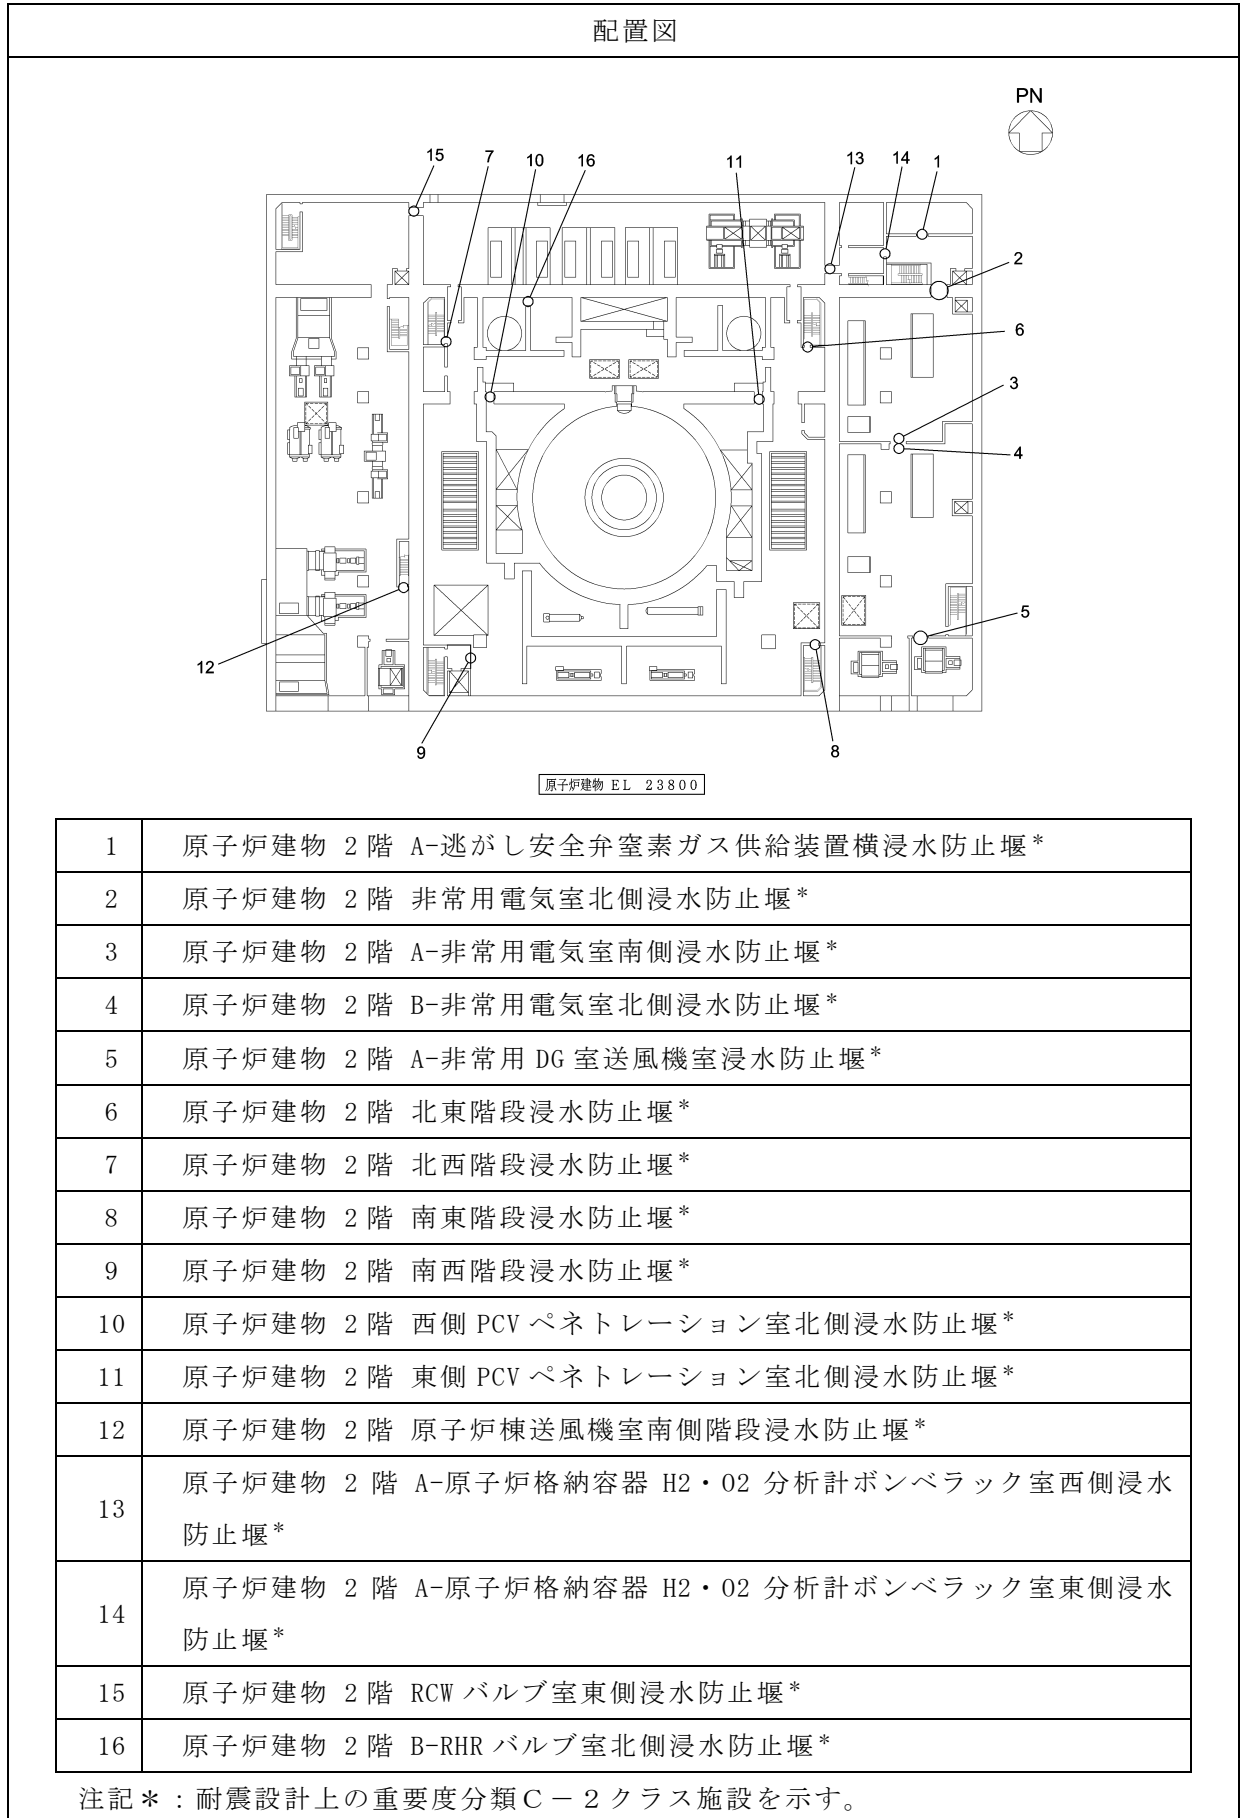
配置図

PN

15 7 10 16 11 13 14 1

2

6

3

4

5

12

9

8

原子炉建物 EL 23800

| 1 | 原子炉建物 2階 A-逃がし安全弁室素ガス供給装置横浸水防止堰* |
|---|---|
| 2 | 原子炉建物 2階 非常用電気室北側浸水防止堰* |
| 3 | 原子炉建物 2階 A-非常用電気室南側浸水防止堰* |
| 4 | 原子炉建物 2階 B-非常用電気室北側浸水防止堰* |
| 5 | 原子炉建物 2階 A-非常用 DG 室送風機室浸水防止堰* |
| 6 | 原子炉建物 2階 北東階段浸水防止堰* |
| 7 | 原子炉建物 2階 北西階段浸水防止堰* |
| 8 | 原子炉建物 2階 南東階段浸水防止堰* |
| 9 | 原子炉建物 2階 南西階段浸水防止堰* |
| 10 | 原子炉建物 2階 西側 PCV ペネトレーション室北側浸水防止堰* |
| 11 | 原子炉建物 2階 東側 PCV ペネトレーション室北側浸水防止堰* |
| 12 | 原子炉建物 2階 原子炉棟送風機室南側階段浸水防止堰* |
| 13 | 原子炉建物 2階 A-原子炉格納容器 H2・O2 分析計ボンベラック室西側浸水防止堰* |
| 14 | 原子炉建物 2階 A-原子炉格納容器 H2・O2 分析計ボンベラック室東側浸水防止堰* |
| 15 | 原子炉建物 2階 RCW バルブ室東側浸水防止堰* |
| 16 | 原子炉建物 2階 B-RHR バルブ室北側浸水防止堰* |

注記*:耐震設計上の重要度分類C-2クラス施設を示す。